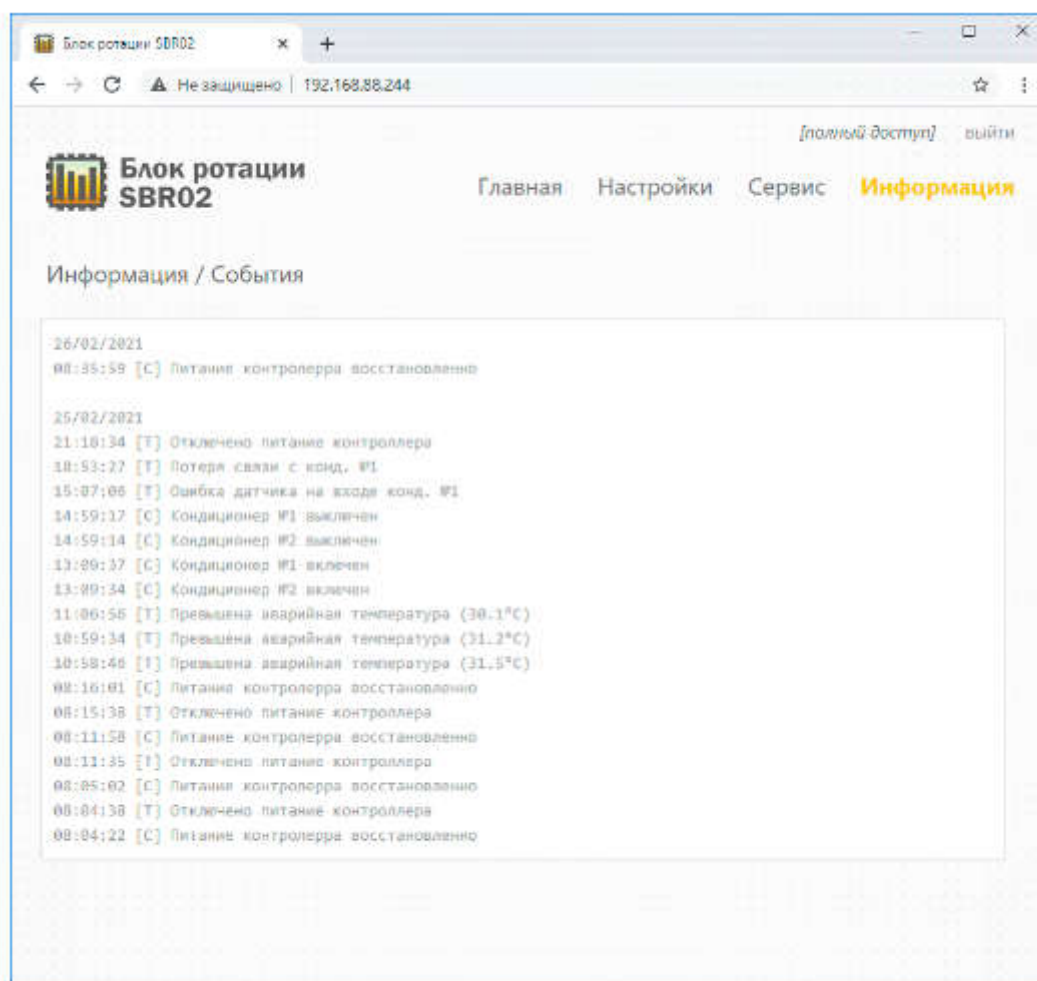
Блок ротации SBR02 ×
Не защищено | 192.168.88.244

[полный доступ] выйти

Блок ротации SBR02

Главная Настройки Сервис Информация

Информация / События

26/02/2021
08:35:59 [C] Питание контролерра восстановленно

25/02/2021
21:18:34 [T] Отключено питание контроллера
18:53:27 [T] Потеря связи с конд. #1
15:07:06 [T] Ошибка датчика на входе конд. #1
14:59:17 [C] Кондиционер #1 выключен
14:59:14 [C] Кондиционер #2 выключен
13:09:37 [C] Кондиционер #1 включен
13:09:34 [C] Кондиционер #2 включен
11:06:56 [T] Превышена аварийная температура (30.1°C)
10:59:34 [T] Превышена аварийная температура (31.2°C)
10:58:48 [T] Превышена аварийная температура (31.5°C)
08:16:01 [C] Питание контролерра восстановленно
08:15:38 [T] Отключено питание контроллера
08:11:58 [C] Питание контролерра восстановленно
08:11:35 [T] Отключено питание контроллера
08:05:02 [C] Питание контролерра восстановленно
08:04:38 [T] Отключено питание контроллера
08:04:22 [C] Питание контролерра восстановленно